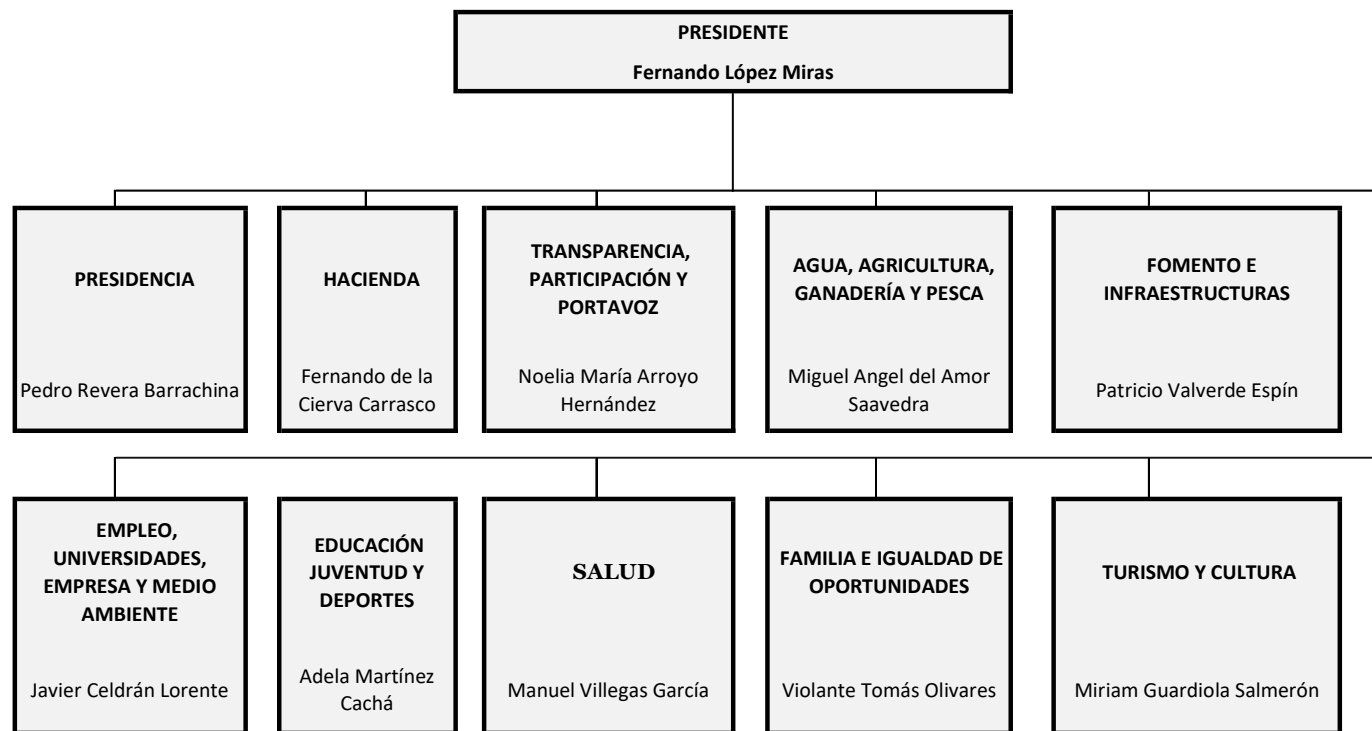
PRESIDENTE
Fernando López Miras

PRESIDENCIA
Pedro Revera Barrachina

HACIENDA
Fernando de la Cierva Carrasco

TRANSPARENCIA, PARTICIPACIÓN Y PORTAVOZ
Noelia María Arroyo Hernández

AGUA, AGRICULTURA, GANADERÍA Y PESCA
Miguel Angel del Amor Saavedra

FOMENTO E INFRAESTRUCTURAS
Patricio Valverde Espín

EMPLEO, UNIVERSIDADES, EMPRESA Y MEDIO AMBIENTE
Javier Celdrán Lorente

EDUCACIÓN JUVENTUD Y DEPORTES
Adela Martínez Cachá

SALUD
Manuel Villegas García

FAMILIA E IGUALDAD DE OPORTUNIDADES
Violante Tomás Olivares

TURISMO Y CULTURA
Miriam Guardiola Salmerón